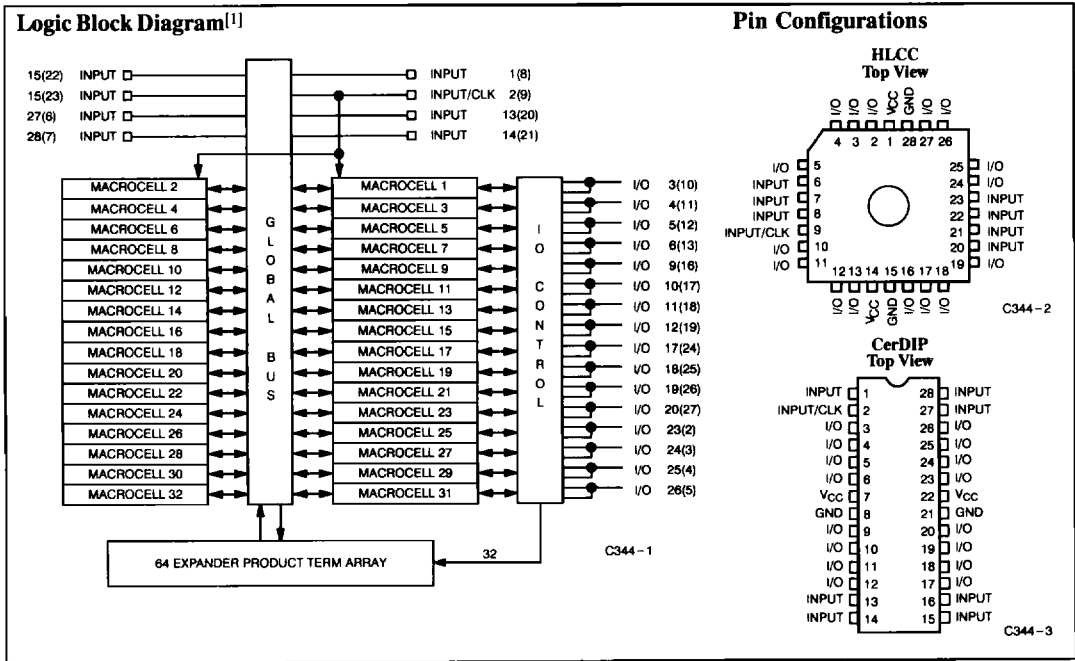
Logic Block Diagram[1]

15(22) INPUT
15(23) INPUT
27(6) INPUT
28(7) INPUT

INPUT 1(8)
INPUT/CLK 2(9)
INPUT 13(20)
INPUT 14(21)

MACROCELL 2
MACROCELL 4
MACROCELL 6
MACROCELL 8
MACROCELL 10
MACROCELL 12
MACROCELL 14
MACROCELL 16
MACROCELL 18
MACROCELL 20
MACROCELL 22
MACROCELL 24
MACROCELL 26
MACROCELL 28
MACROCELL 30
MACROCELL 32

G L O B A L B U S

MACROCELL 1
MACROCELL 3
MACROCELL 5
MACROCELL 7
MACROCELL 9
MACROCELL 11
MACROCELL 13
MACROCELL 15
MACROCELL 17
MACROCELL 19
MACROCELL 21
MACROCELL 23
MACROCELL 25
MACROCELL 27
MACROCELL 29
MACROCELL 31

I O C O N T R O L

I/O 3(10)
I/O 4(11)
I/O 5(12)
I/O 6(13)
I/O 9(16)
I/O 10(17)
I/O 11(18)
I/O 12(19)
I/O 17(24)
I/O 18(25)
I/O 19(26)
I/O 20(27)
I/O 23(2)
I/O 24(3)
I/O 25(4)
I/O 26(5)

64 EXPANDER PRODUCT TERM ARRAY
32
C344-1

Pin Configurations

HLCC
Top View

I/O I/O I/O VCC GND I/O I/O
4 3 2 1 28 27 26
I/O 5
INPUT 6
INPUT 7
INPUT 8
INPUT/CLK 9
I/O 10
I/O 11
25 I/O
24 I/O
23 INPUT
22 INPUT
21 INPUT
20 INPUT
19 I/O
12 13 14 15 16 17 18
I/O I/O VCC GND I/O I/O I/O
C344-2

CerDIP
Top View

INPUT 1
INPUT/CLK 2
I/O 3
I/O 4
I/O 5
I/O 6
$V_{CC}$ 7
GND 8
I/O 9
I/O 10
I/O 11
I/O 12
INPUT 13
INPUT 14
28 INPUT
27 INPUT
26 I/O
25 I/O
24 I/O
23 I/O
22 $V_{CC}$
21 GND
20 I/O
19 I/O
18 I/O
17 I/O
16 INPUT
15 INPUT
C344-3